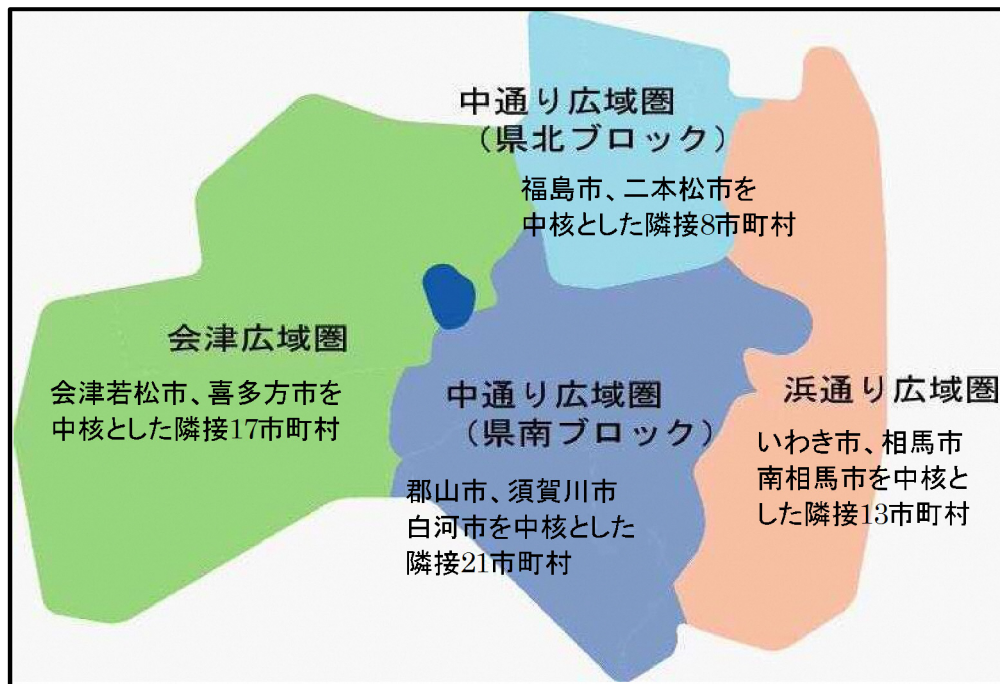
中通り広域圏
（県北ブロック）

福島市、二本松市を中核とした隣接8市町村

会津広域圏

会津若松市、喜多方市を中核とした隣接17市町村

中通り広域圏
（県南ブロック）

郡山市、須賀川市
白河市を中核とした隣接21市町村

浜通り広域圏

いわき市、相馬市
南相馬市を中核とした隣接13市町村